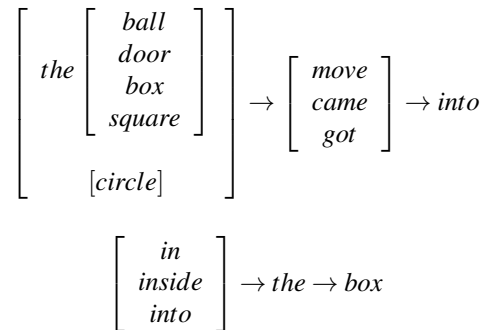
$\begin{bmatrix} the \begin{bmatrix} ball \\ door \\ box \\ square \end{bmatrix} \\ \\ [circle] \end{bmatrix} \rightarrow \begin{bmatrix} move \\ came \\ got \end{bmatrix} \rightarrow into$

$\begin{bmatrix} in \\ inside \\ into \end{bmatrix} \rightarrow the \rightarrow box$